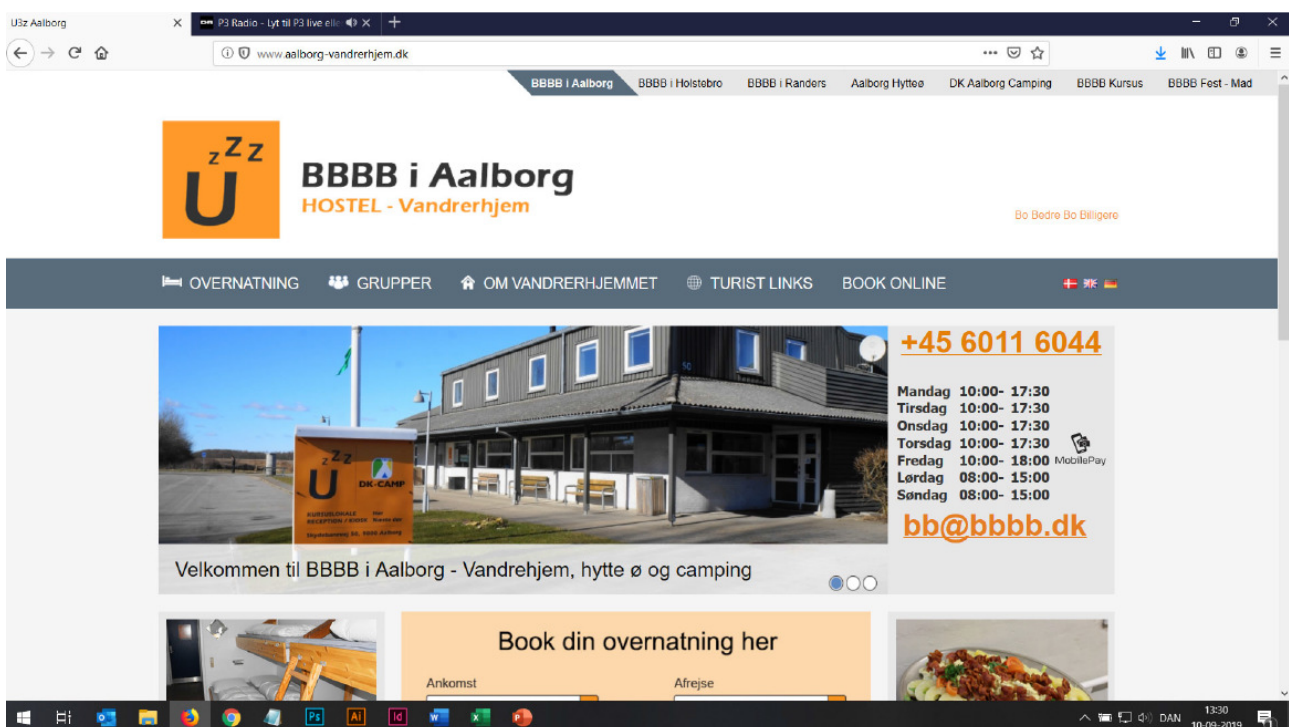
U3z Aalborg ×
P3 Radio - Lyt til P3 live elle ×
+

www.aalborg-vandrerhjem.dk

BBBB i Aalborg | BBBB i Holstebro | BBBB i Randers | Aalborg Hytteø | DK Aalborg Camping | BBBB Kursus | BBBB Fest - Mad

zZZ U

BBBB i Aalborg
HOSTEL - Vandrerhjem

Bo Bedre Bo Billigere

OVERNATNING GRUPPER OM VANDRERHJEMMET TURIST LINKS BOOK ONLINE

U zZZ DK-CAMP

+45 6011 6044

Mandag 10:00- 17:30
Tirsdag 10:00- 17:30
Onsdag 10:00- 17:30
Torsdag 10:00- 17:30
Fredag 10:00- 18:00
Lørdag 08:00- 15:00
Søndag 08:00- 15:00

MobilePay

bb@bbbb.dk

Velkommen til BBBB i Aalborg - Vandrehjem, hytte ø og camping

Book din overnatning her

Ankomst
Afrejse

DAN 13:30 10-09-2019